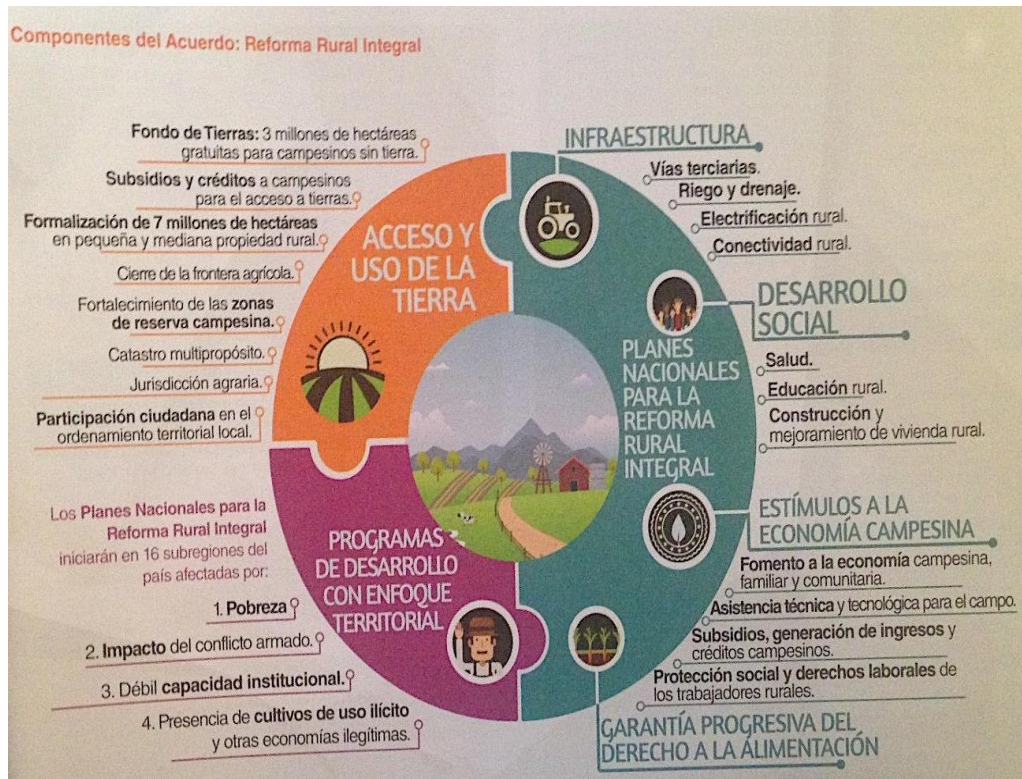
Componentes del Acuerdo: Reforma Rural Integral

Fondo de Tierras: 3 millones de hectáreas gratuitas para campesinos sin tierra.

Subsidios y créditos a campesinos para el acceso a tierras.

Formalización de 7 millones de hectáreas en pequeña y mediana propiedad rural.

Cierre de la frontera agrícola.

Fortalecimiento de las zonas de reserva campesina.

Catastro multipropósito.

Jurisdicción agraria.

Participación ciudadana en el ordenamiento territorial local.

ACCESO Y USO DE LA TIERRA

INFRAESTRUCTURA

Vías terciarias.

Riego y drenaje.

Electrificación rural.

Conectividad rural.

DESARROLLO SOCIAL

PLANES NACIONALES PARA LA REFORMA RURAL INTEGRAL

Salud.

Educación rural.

Construcción y mejoramiento de vivienda rural.

Los Planes Nacionales para la Reforma Rural Integral iniciarán en 16 subregiones del país afectadas por:

1. Pobreza

2. Impacto del conflicto armado.

3. Débil capacidad institucional.

4. Presencia de cultivos de uso ilícito y otras economías ilegítimas.

PROGRAMAS DE DESARROLLO CON ENFOQUE TERRITORIAL

ESTÍMULOS A LA ECONOMÍA CAMPESINA

Fomento a la economía campesina, familiar y comunitaria.

Asistencia técnica y tecnológica para el campo.

Subsidios, generación de ingresos y créditos campesinos.

Protección social y derechos laborales de los trabajadores rurales.

GARANTÍA PROGRESIVA DEL DERECHO A LA ALIMENTACIÓN